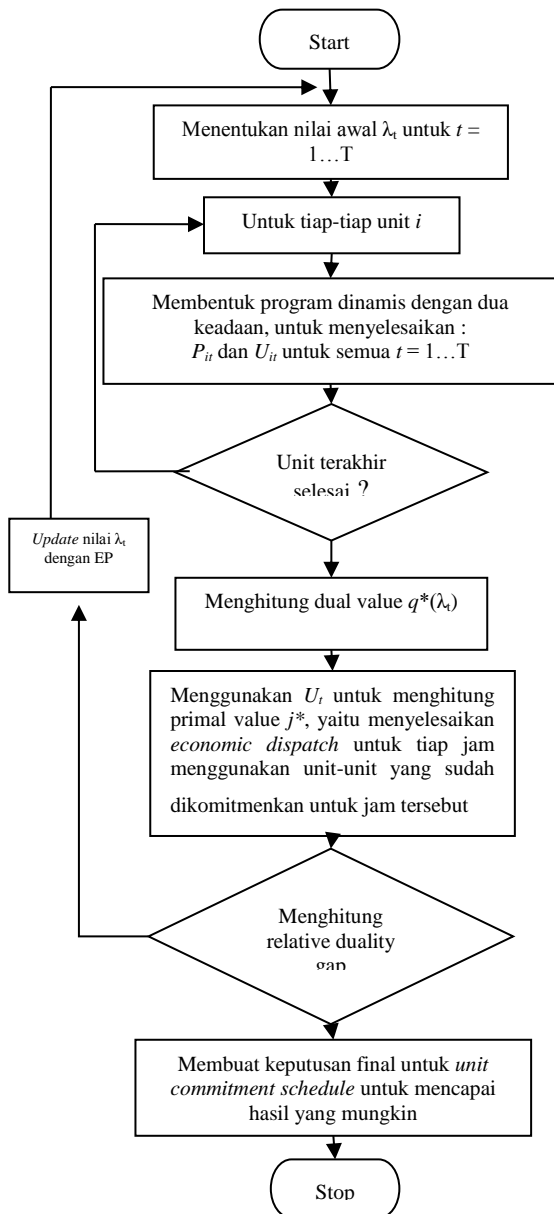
Start

Menentukan nilai awal $\lambda_t$ untuk $t$ = 1…T

Untuk tiap-tiap unit $i$

Membentuk program dinamis dengan dua keadaan, untuk menyelesaikan : $P_{it}$ dan $U_{it}$ untuk semua $t$ = 1…T

Unit terakhir selesai ?

*Update* nilai $\lambda_t$ dengan EP

Menghitung dual value $q^*(\lambda_t)$

Menggunakan $U_t$ untuk menghitung primal value $j^*$, yaitu menyelesaikan *economic dispatch* untuk tiap jam menggunakan unit-unit yang sudah dikomitmenkan untuk jam tersebut

Menghitung relative duality gap

Membuat keputusan final untuk *unit commitment schedule* untuk mencapai hasil yang mungkin

Stop